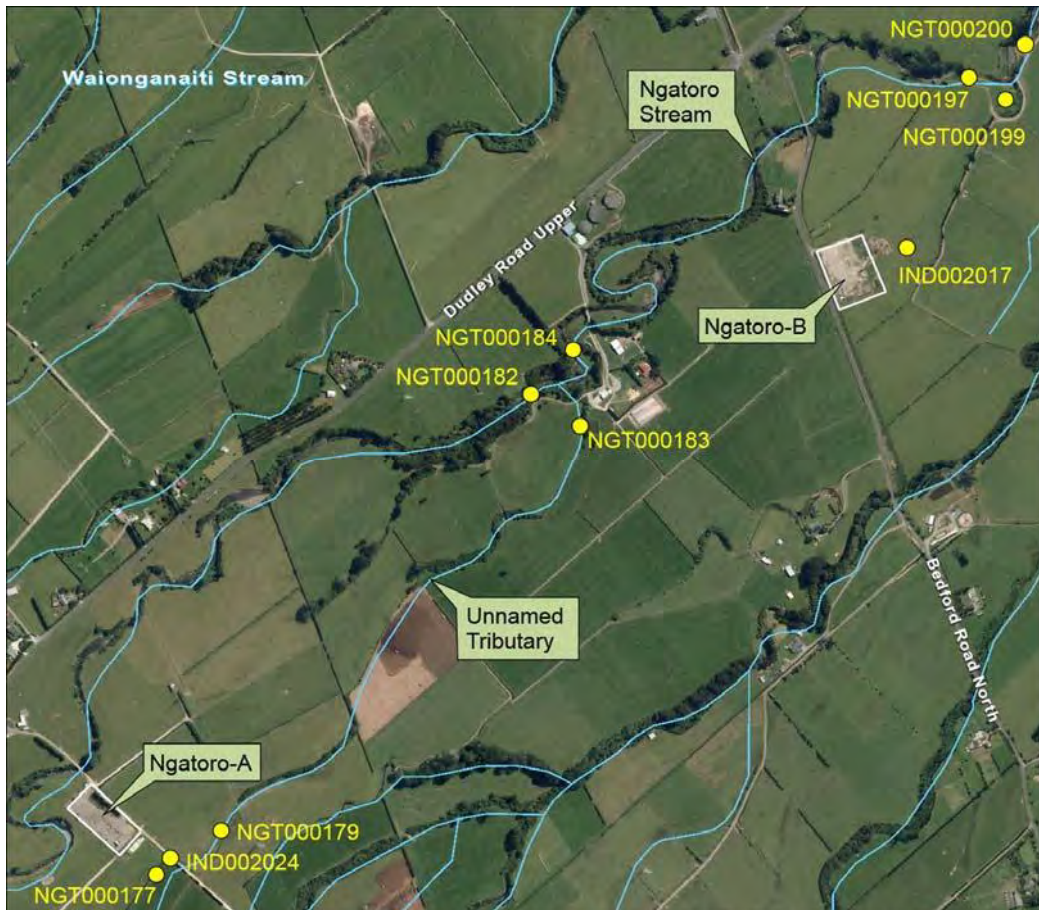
Waionganaiti Stream

Ngatoro Stream

NGT000200

NGT000197

NGT000199

Dudley Road Upper

IND002017

Ngatoro-B

NGT000184

NGT000182

NGT000183

Unnamed Tributary

Bedford Road North

Ngatoro-A

NGT000179

IND002024

NGT000177